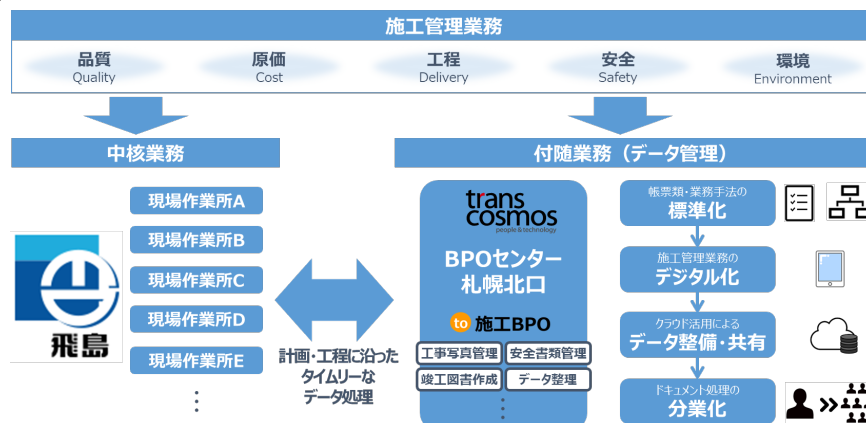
施工管理業務

品質
Quality

原価
Cost

工程
Delivery

安全
Safety

環境
Environment

中核業務

現場作業所A
現場作業所B
現場作業所C
現場作業所D
現場作業所E
⋮

飛島

計画・工程に沿った
タイムリーな
データ処理

付随業務（データ管理）

trans cosmos
people & technology

BPOセンター
札幌北口

to 施工BPO

工事写真管理
安全書類管理
竣工図書作成
データ整理
⋮

帳票類・業務手法の
標準化

施工管理業務の
デジタル化

クラウド活用による
データ整備・共有

ドキュメント処理の
分業化